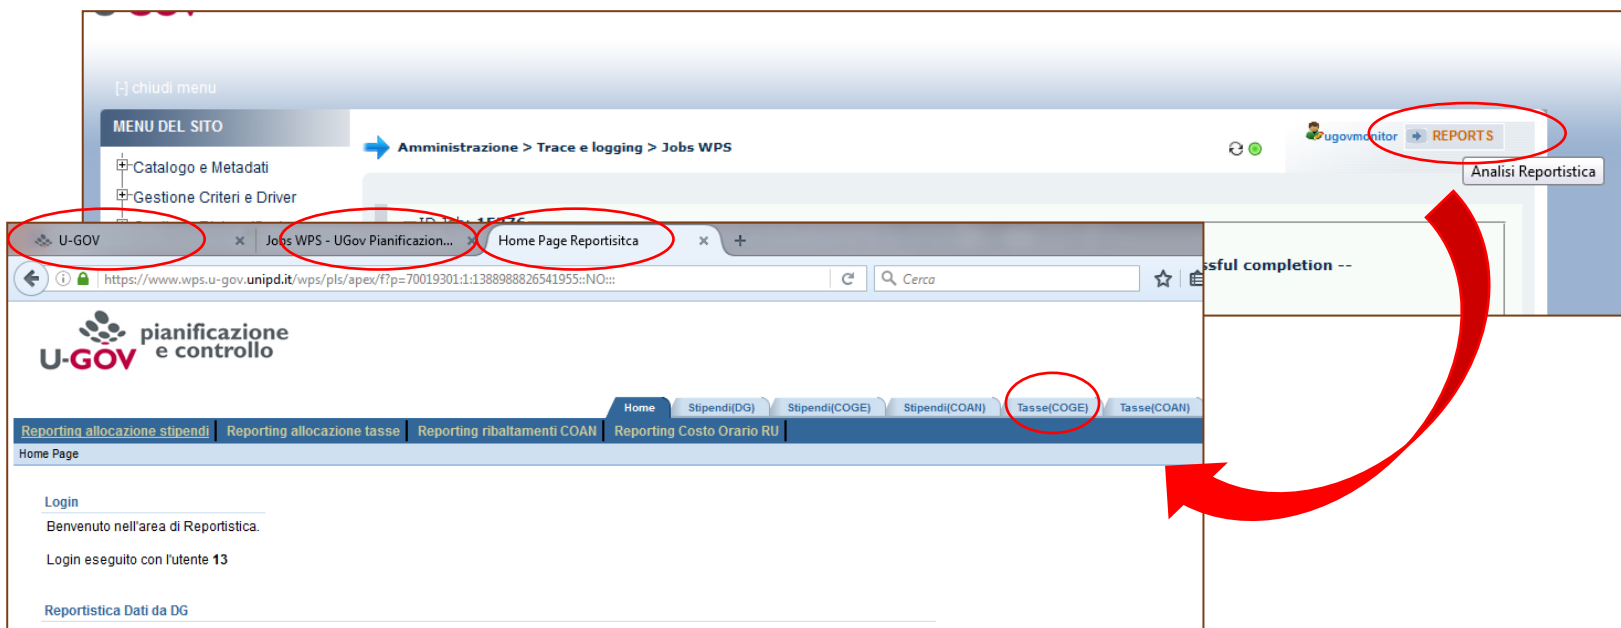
[-] chiudi menu

MENU DEL SITO

Catalogo e Metadati

Gestione Criteri e Driver

Amministrazione > Trace e logging > Jobs WPS

ugovmonitor REPORTS

Analisi Reportistica

ssful completion --

U-GOV

Jobs WPS - UGov Pianificazion...

Home Page Reportisitca

https://www.wps.u-gov.unipd.it/wps/pls/apex/f?p=70019301:1:1388988826541955::NO:::

Cerca

U-GOV pianificazione e controllo

Home | Stipendi(DG) | Stipendi(COGE) | Stipendi(COAN) | Tasse(COGE) | Tasse(COAN)

Reporting allocazione stipendi | Reporting allocazione tasse | Reporting ribaltamenti COAN | Reporting Costo Orario RU

Home Page

Login

Benvenuto nell'area di Reportistica.

Login eseguito con l'utente 13

Reportistica Dati da DG